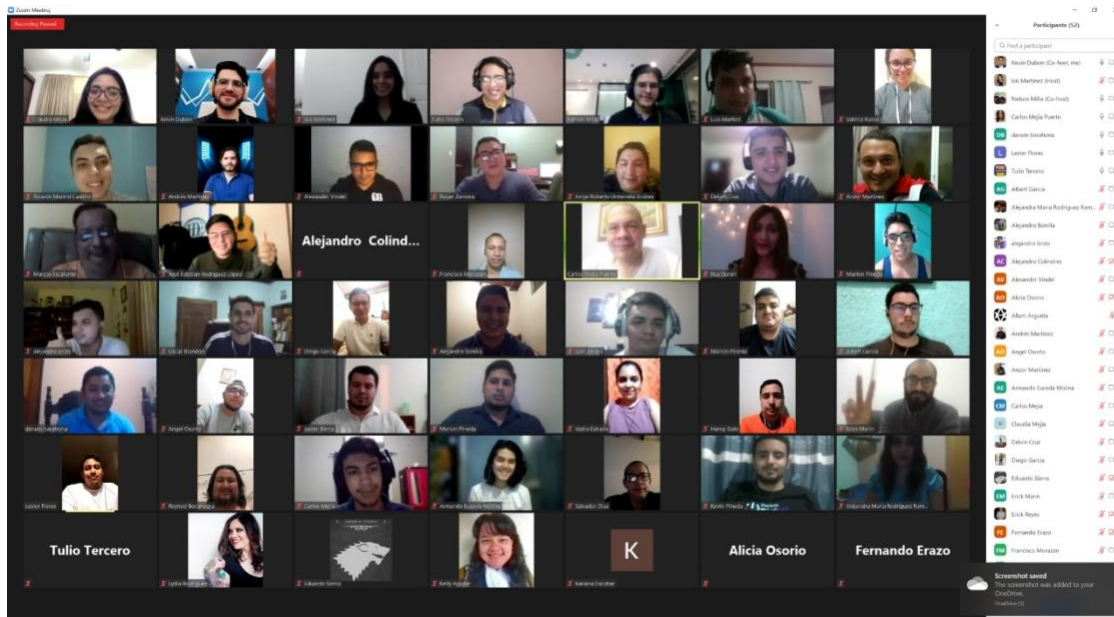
Zoom Meeting

Recording Paused

Claudia Mejia
Kevin Dubon
Ivis Martinez
Tulio Tercero
Nelson Milla
Luis Martinez
Valeria Rivera

Ricardo Madrid Castro
Andrés Martinez
Alexander Vindel
Roger Zamora
Jorge Roberto Umanzor Andres
Delvin Cruz
Angel Martinez

Marcos Escalante
Raul Esteban Rodriguez López
Alejandro Colind...
Francisco Morazán
Carlos Mejia Puerto
Ilsa Durón
Marlon Pineda

Alejandro Unah
Oscar Bonilla
Diego Garcia
Alejandro Bonilla
Luis Jorge
Marvin Pineda
Albert Garcia

darwin bardhona
Angel Osorio
Javier Sierra
Marlon Pineda
Maria Estrada
Harvy Gale
Erick Marin

Lester Flores
Rommel Becerropa
Carlos Mejia
Armando Guevara Molina
Salvador Diaz
Kevin Pineda
Alejandra Maria Rodriguez Ram...

Tulio Tercero
Lydia Rodriguez
Eduardo Sierra
Kelly Aguilar
K
Karlaana Escobar
Alicia Osorio
Fernando Erazo

Participants (52)

Find a participant

Kevin Dubon (Co-host, me)
Ivis Martinez (Host)
Nelson Milla (Co-host)
Carlos Mejia Puerto
DB darwin bardhona
L Lester Flores
Tulio Tercero
AG Albert Garcia
Alejandra Maria Rodriguez Ram...
Alejandro Bonilla
alejandro brizo
AC Alejandro Colindres
AV Alexander Vindel
AO Alicia Osorio
Allam Argueta
Andrés Martinez
AO Angel Osorio
Angel Martinez
AE Armando Guevara Molina
CM Carlos Mejia
Claudia Mejia
Delvin Cruz
Diego Garcia
Eduardo Sierra
EM Erick Marin
Erick Reyes
FE Fernando Erazo
FM Francisco Morazán

Screenshot saved
The screenshot was added to your OneDrive.
OneDrive